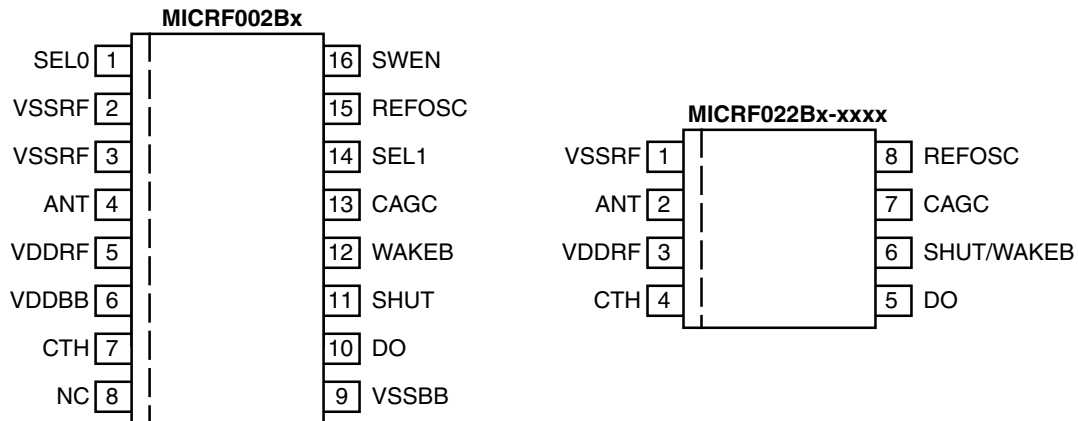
MICRF002Bx

SEL0 1
VSSRF 2
VSSRF 3
ANT 4
VDDRF 5
VDDBB 6
CTH 7
NC 8

16 SWEN
15 REFOSC
14 SEL1
13 CAGC
12 WAKEB
11 SHUT
10 DO
9 VSSBB

MICRF022Bx-xxxx

VSSRF 1
ANT 2
VDDRF 3
CTH 4

8 REFOSC
7 CAGC
6 SHUT/WAKEB
5 DO